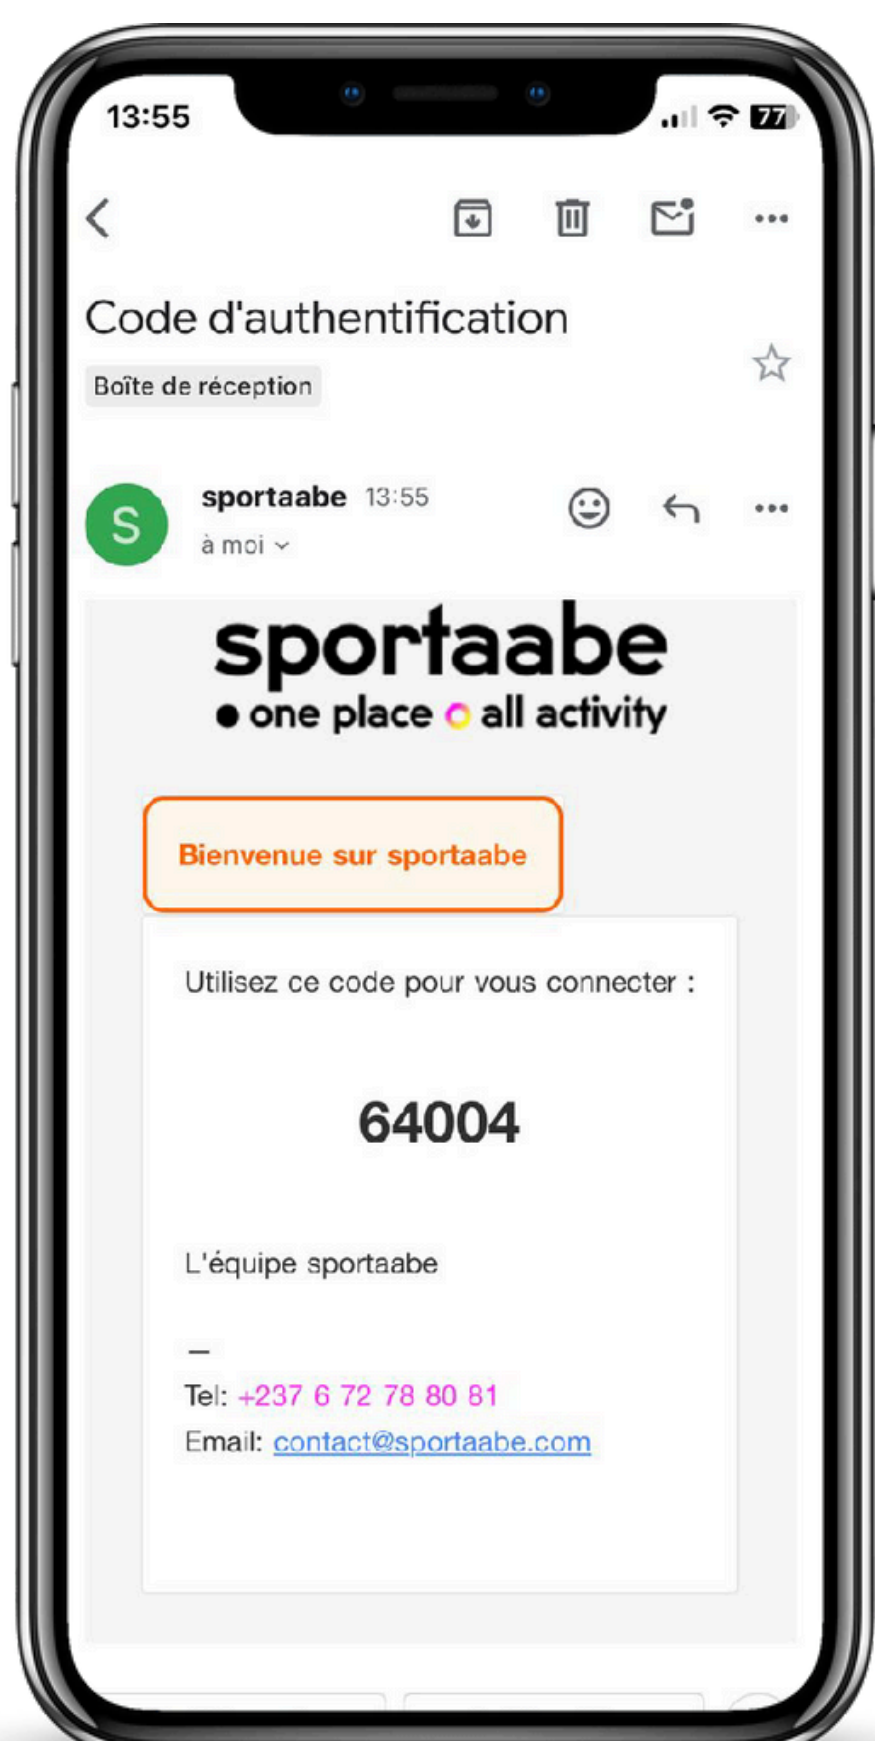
13:55

77

Code d'authentification

Boîte de réception

S

sportaabe 13:55

à moi

sportaabe
one place all activity

Bienvenue sur sportaabe

Utilisez ce code pour vous connecter :

64004

L'équipe sportaabe

—

Tel: +237 6 72 78 80 81

Email: contact@sportaabe.com